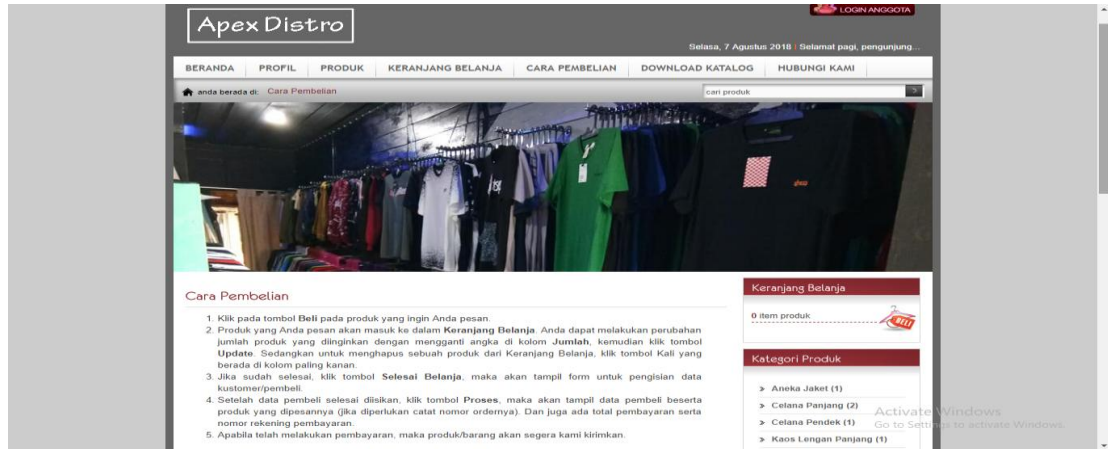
Apex Distro

LOGIN ANGGOTA

Selasa, 7 Agustus 2018 | Selamat pagi, pengunjung...

BERANDA | PROFIL | PRODUK | KERANJANG BELANJA | CARA PEMBELIAN | DOWNLOAD KATALOG | HUBUNGI KAMI

anda berada di: Cara Pembelian

cari produk

Cara Pembelian

1. Klik pada tombol **Beli** pada produk yang ingin Anda pesan.
2. Produk yang Anda pesan akan masuk ke dalam **Keranjang Belanja**. Anda dapat melakukan perubahan jumlah produk yang diinginkan dengan mengganti angka di kolom **Jumlah**, kemudian klik tombol **Update**. Sedangkan untuk menghapus sebuah produk dari Keranjang Belanja, klik tombol Kali yang berada di kolom paling kanan.
3. Jika sudah selesai, klik tombol **Selesai Belanja**, maka akan tampil form untuk pengisian data kustomer/pembeli.
4. Setelah data pembeli selesai diisikan, klik tombol **Proses**, maka akan tampil data pembeli beserta produk yang dipesannya (jika diperlukan catat nomor ordernya). Dan juga ada total pembayaran serta nomor rekening pembayaran.
5. Apabila telah melakukan pembayaran, maka produk/barang akan segera kami kirimkan.

Keranjang Belanja

0 item produk

BELI

Kategori Produk

» Aneka Jaket (1)
» Celana Panjang (2)
» Celana Pendek (1)
» Kaos Lengan Panjang (1)

Activate Windows
Go to Settings to activate Windows.